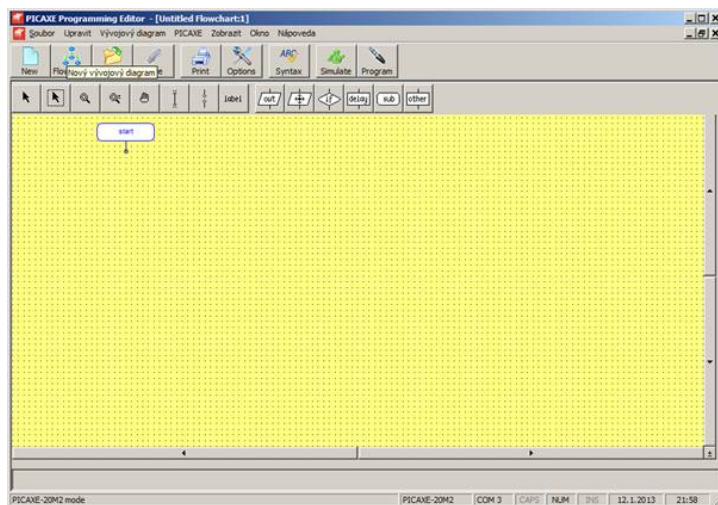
PICAXE Programming Editor - [Untitled Flowchart:1]

Soubor Upravit Vývojový diagram PICAXE Zobrazit Okno Nápoveda

New Flo Nový vývojový diagram e Print Options Syntax Simulate Program

label out if delay sub other

start

PICAXE-20M2 mode PICAXE-20M2 COM 3 CAPS NUM INS 12.1.2013 21:58